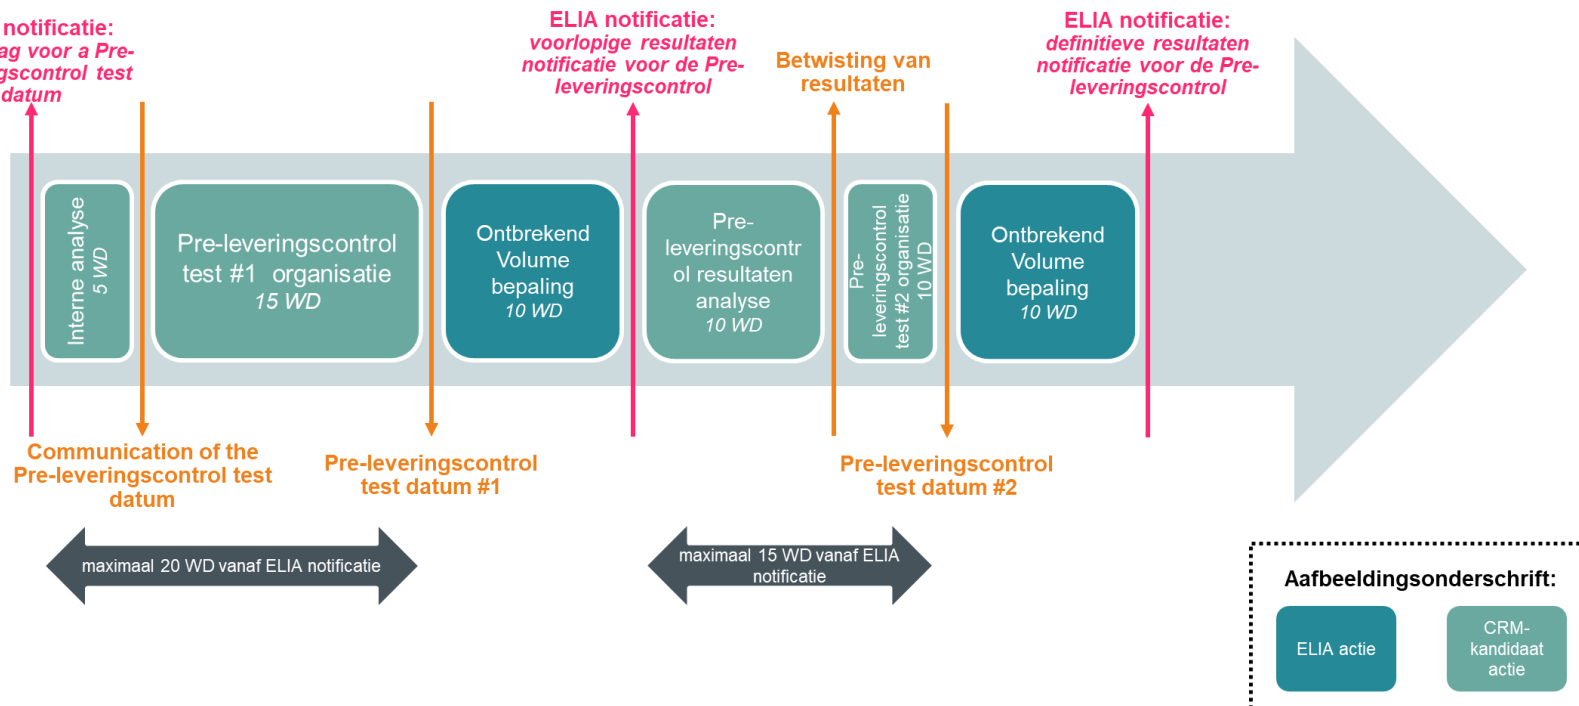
notificatie:
ag voor a Pre-
gscontrol test
datum

ELIA notificatie:
voorlopige resultaten
notificatie voor de Pre-
leveringscontrol

Betwisting van
resultaten

ELIA notificatie:
definitieve resultaten
notificatie voor de Pre-
leveringscontrol

Interne analyse
5 WD

Pre-leveringscontrol test #1 organisatie
15 WD

Ontbrekend Volume bepaling
10 WD

Pre-leveringscontrol resultaten analyse
10 WD

Pre-leveringscontrol test #2 organisatie
10 WD

Ontbrekend Volume bepaling
10 WD

Communication of the Pre-leveringscontrol test datum

Pre-leveringscontrol test datum #1

Pre-leveringscontrol test datum #2

maximaal 20 WD vanaf ELIA notificatie

maximaal 15 WD vanaf ELIA notificatie

Aafbeeldingsonderschrift:

ELIA actie

CRM-kandidaat actie